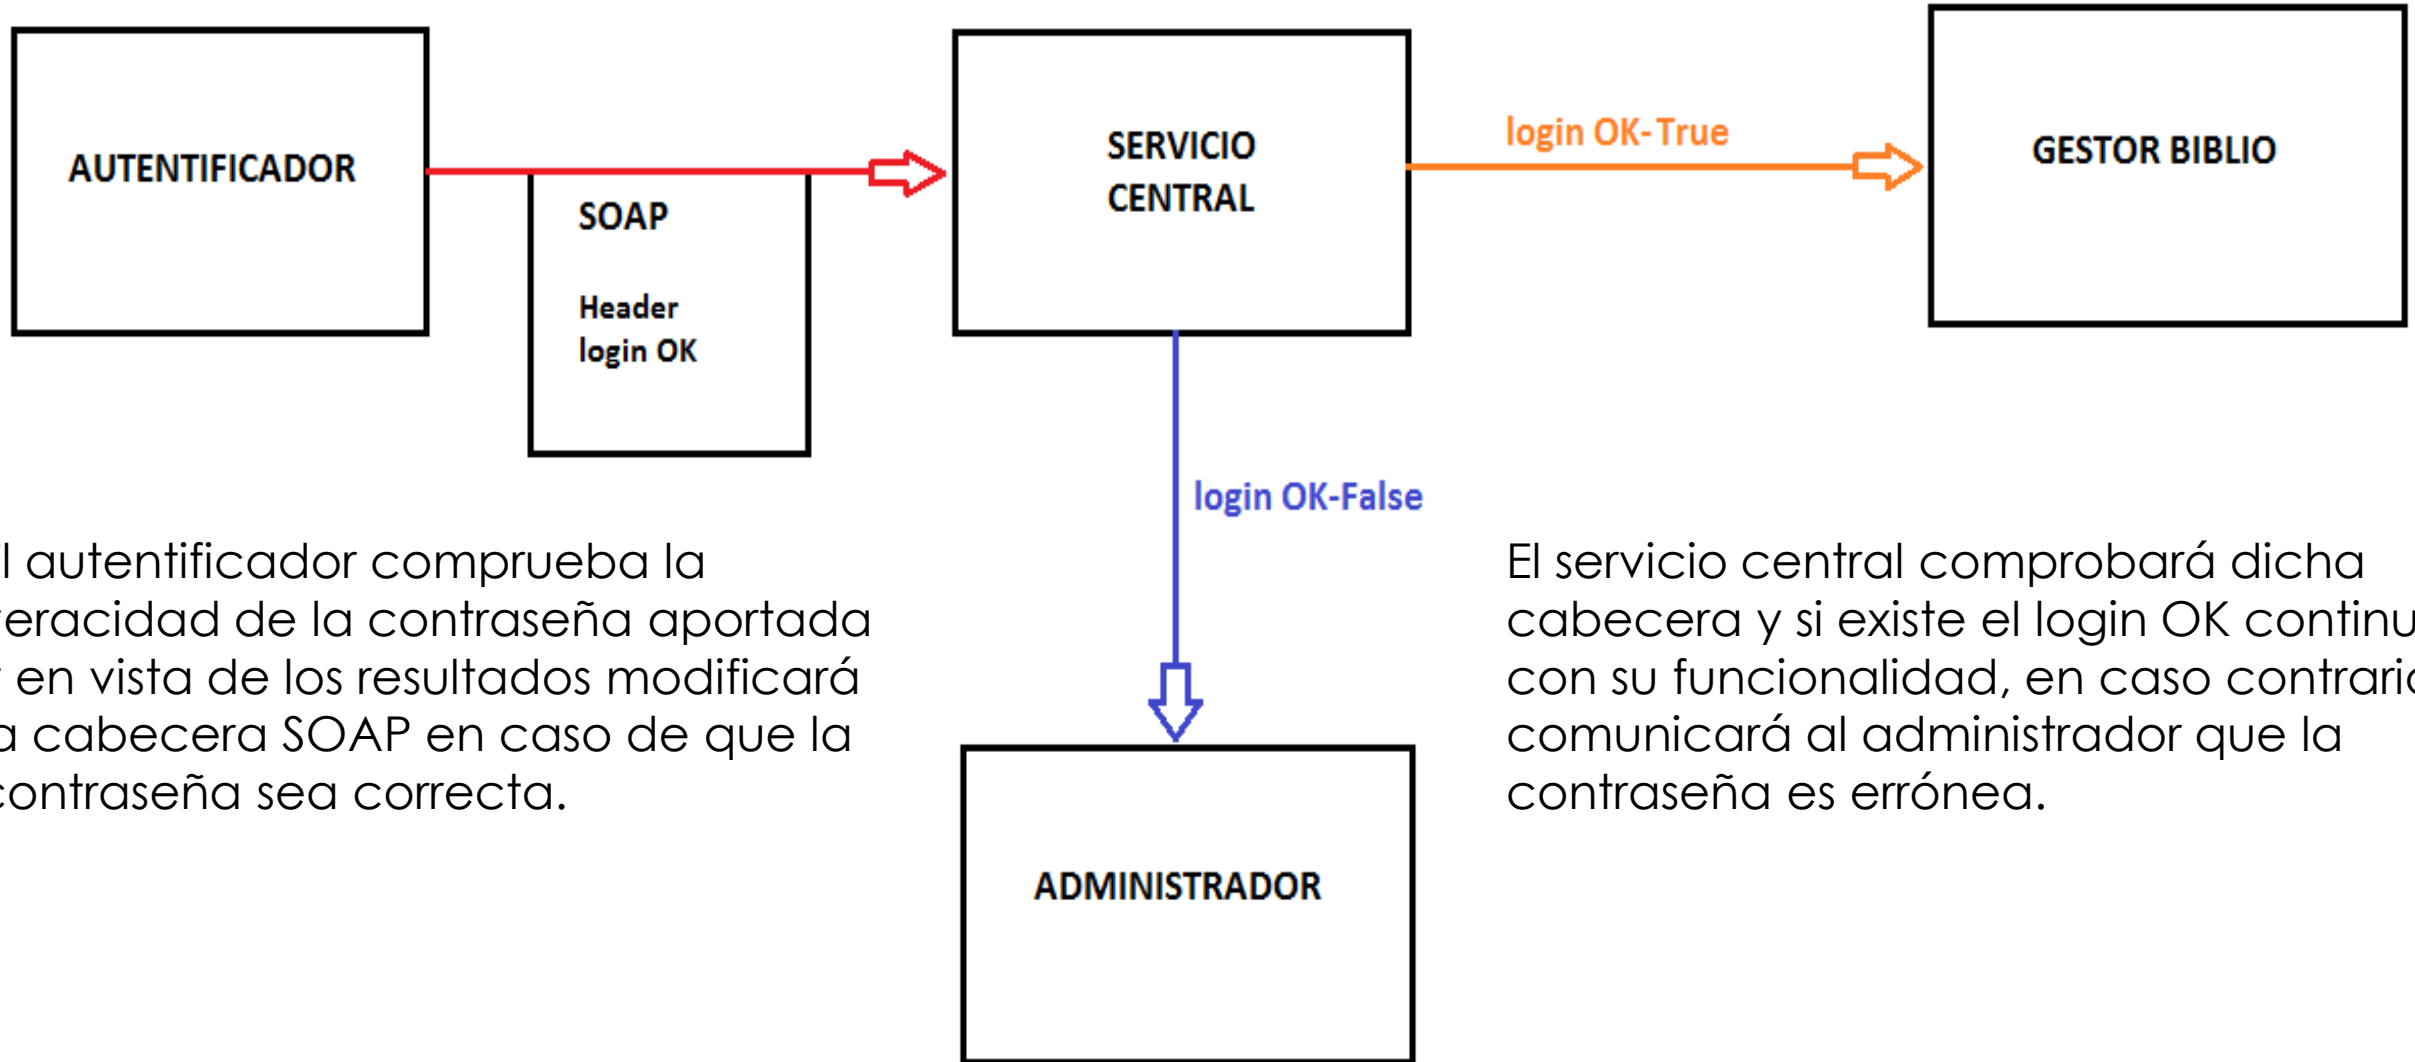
AUTENTIFICADOR

SOAP

Header
login OK

SERVICIO
CENTRAL

login OK-True

GESTOR BIBLIO

login OK-False

l autentificador comprueba la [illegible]eracidad de la contraseña aportada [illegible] en vista de los resultados modificará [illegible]a cabecera SOAP en caso de que la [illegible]ontraseña sea correcta.

El servicio central comprobará dicha cabecera y si existe el login OK continu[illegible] con su funcionalidad, en caso contrari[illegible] comunicará al administrador que la contraseña es errónea.

ADMINISTRADOR